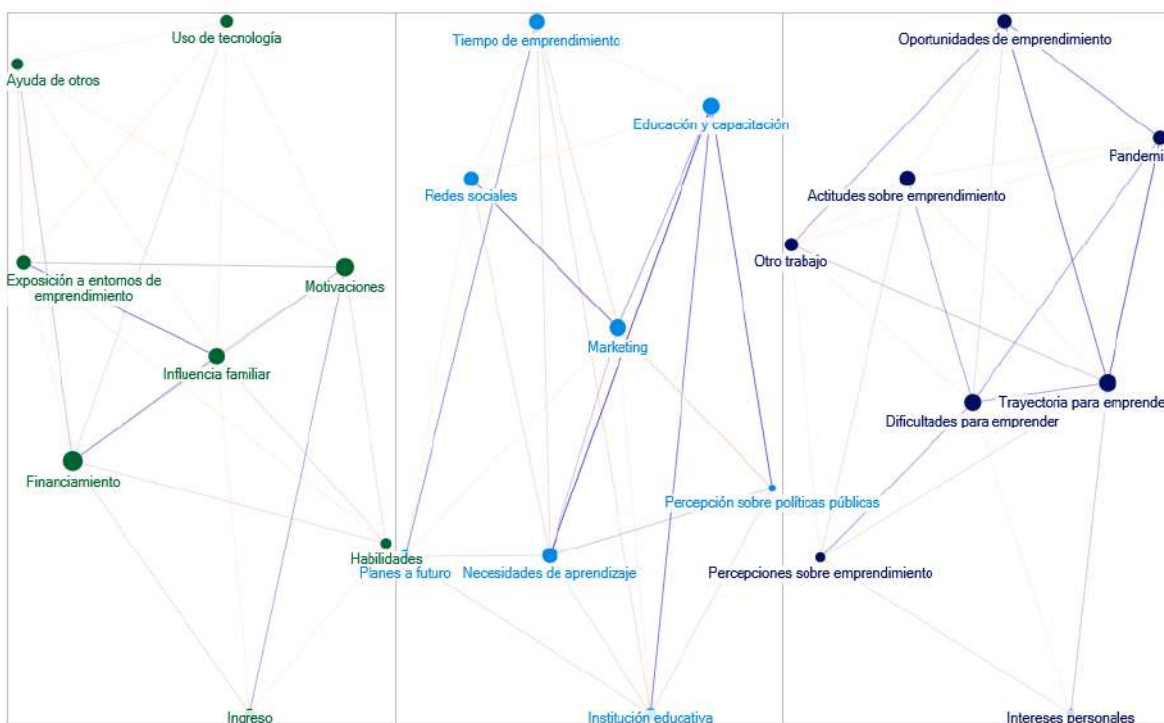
Uso de tecnología
Ayuda de otros
Exposición a entornos de emprendimiento
Motivaciones
Influencia familiar
Financiamiento
Habilidades
Ingreso

Tiempo de emprendimiento
Educación y capacitación
Redes sociales
Marketing
Percepción sobre políticas públicas
Planes a futuro
Necesidades de aprendizaje
Institución educativa

Oportunidades de emprendimiento
Pandemi
Actitudes sobre emprendimiento
Otro trabajo
Trayectoria para emprende
Dificultades para emprender
Percepciones sobre emprendimiento
Intereses personales